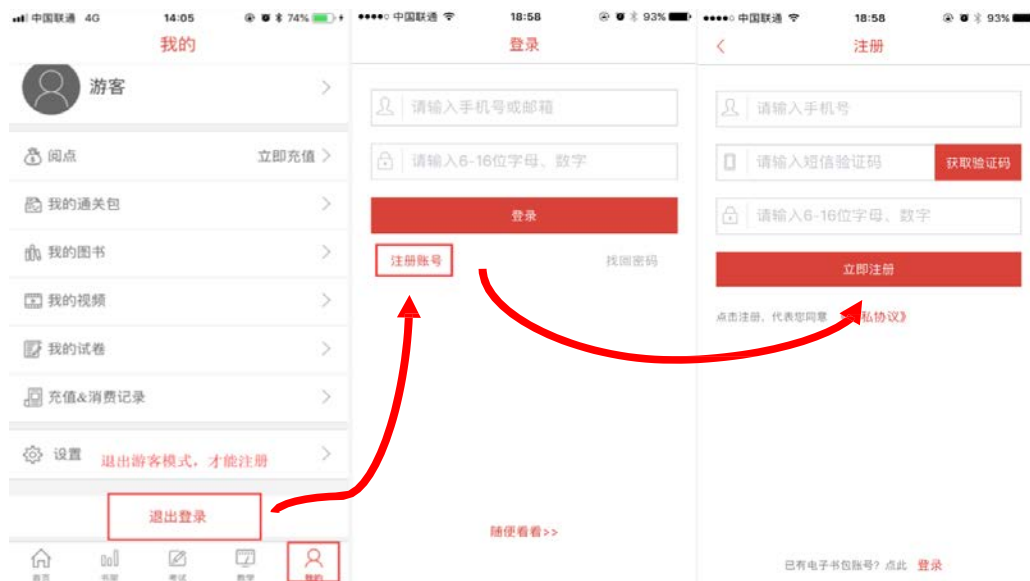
中国联通 4G 14:05 74%

我的

游客

阅点 立即充值

我的通关包

我的图书

我的视频

我的试卷

充值&消费记录

设置 退出游客模式，才能注册

退出登录

首页 书架 考试 教学 我的

中国联通 18:58 93%

登录

请输入手机号或邮箱

请输入6-16位字母、数字

登录

注册账号

找回密码

随便看看>>

中国联通 18:58 93%

注册

请输入手机号

请输入短信验证码

获取验证码

请输入6-16位字母、数字

立即注册

点击注册，代表您同意 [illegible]私协议》

已有电子书包账号？点此 登录